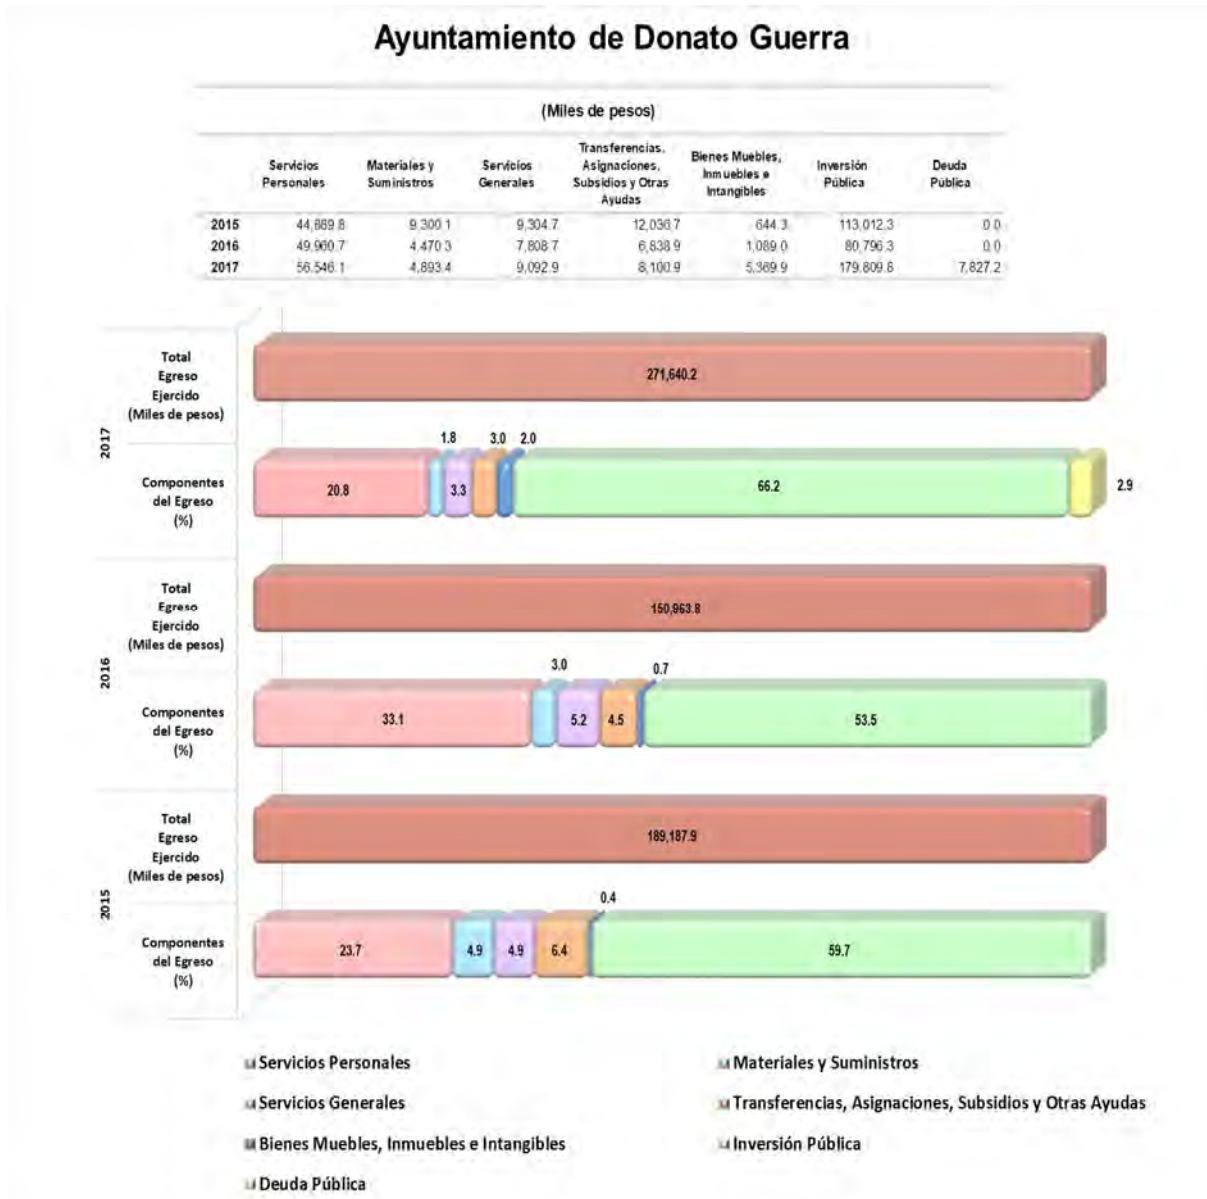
Ayuntamiento de Donato Guerra

(Miles de pesos)

| | Servicios Personales | Materiales y Suministros | Servicios Generales | Transferencias, Asignaciones, Subsidios y Otras Ayudas | Bienes Muebles, Inmuebles e Intangibles | Inversión Pública | Deuda Pública |
|---|---|---|---|---|---|---|---|
| 2015 | 44,869.8 | 9,300.1 | 9,304.7 | 12,036.7 | 644.3 | 113,012.3 | 0.0 |
| 2016 | 49,960.7 | 4,470.3 | 7,808.7 | 6,838.9 | 1,089.0 | 80,796.3 | 0.0 |
| 2017 | 56,546.1 | 4,893.4 | 9,092.9 | 8,100.9 | 5,369.9 | 179,809.6 | 7,827.2 |

2017
Total Egreso Ejercido (Miles de pesos)
271,640.2
Componentes del Egreso (%)
20.8
1.8
3.3
3.0
2.0
66.2
2.9

2016
Total Egreso Ejercido (Miles de pesos)
150,963.8
Componentes del Egreso (%)
33.1
3.0
5.2
4.5
0.7
53.5

2015
Total Egreso Ejercido (Miles de pesos)
189,187.9
Componentes del Egreso (%)
23.7
4.9
4.9
6.4
0.4
59.7

Servicios Personales
Materiales y Suministros
Servicios Generales
Transferencias, Asignaciones, Subsidios y Otras Ayudas
Bienes Muebles, Inmuebles e Intangibles
Inversión Pública
Deuda Pública